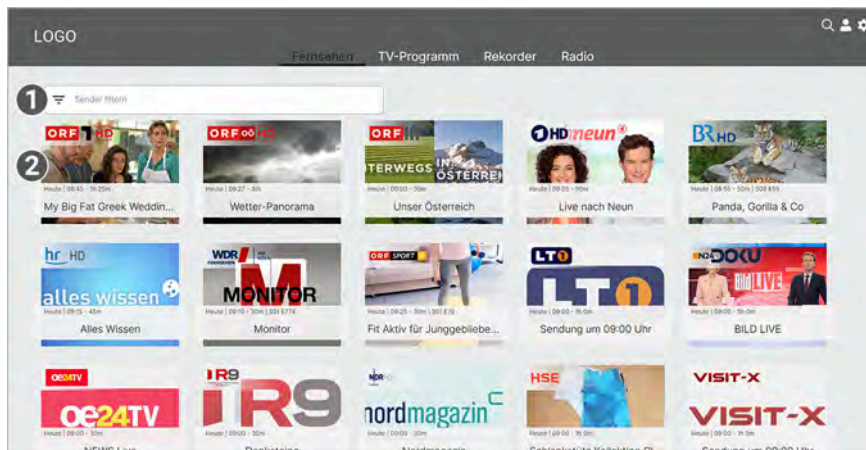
LOGO

Fernsehen TV-Programm Rekorder Radio

1

Sender filtern

2

ORF 1 HD
Heute | 08:45 - 1h 25m
My Big Fat Greek Weddin...

ORF III HD
Heute | 09:27 - 6m
Wetter-Panorama

ORF
TERWEGS IN ÖSTERREI
Heute | 09:00 - 30m
Unser Österreich

1 HD neun
Heute | 09:05 - 90m
Live nach Neun

BR HD
Heute | 08:55 - 50m | S01 E55
Panda, Gorilla & Co

hr HD
alles wissen
Heute | 09:15 - 45m
Alles Wissen

WDR
MONITOR
Heute | 09:10 - 30m | S20 E774
Monitor

ORF SPORT +
Heute | 09:25 - 30m | S01 E16
Fit Aktiv für Junggebliebe...

LT1
Heute | 09:00 - 30m
Sendung um 09:00 Uhr

DOKU
BILD LIVE
Heute | 09:00 - 30m
BILD LIVE

oe24TV
oe24TV
Heute | 09:00 - 30m

R9
R9
Heute | 09:00 - 30m

nordmagazin
Heute | 09:00 - 30m

HSE
Heute | 09:00 - 1h 0m

VISIT-X
VISIT-X